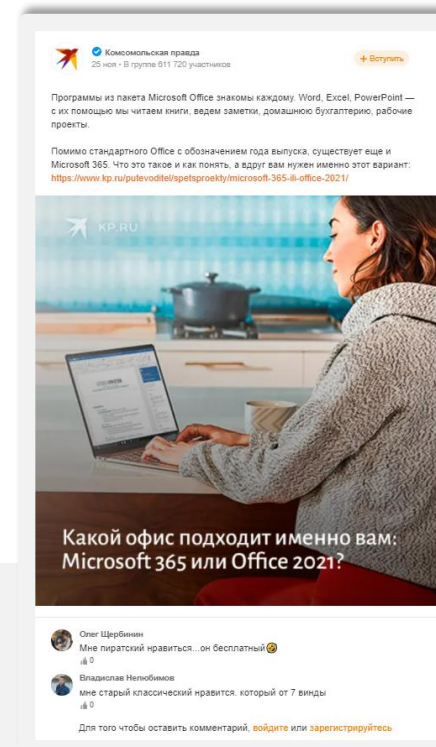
Комсомольская правда
25 ноя · В группе 611 720 участников

+ Вступить

Программы из пакета Microsoft Office знакомы каждому. Word, Excel, PowerPoint — с их помощью мы читаем книги, ведем заметки, домашнюю бухгалтерию, рабочие проекты.

Помимо стандартного Office с обозначением года выпуска, существует еще и Microsoft 365. Что это такое и как понять, а вдруг вам нужен именно этот вариант: https://www.kp.ru/putevoditel/spetsproekty/microsoft-365-ili-office-2021/

KP.RU

Какой офис подходит именно вам: Microsoft 365 или Office 2021?

Олег Щербинин
Мне пиратский нравиться...он бесплатный
0

Владислав Нелюбимов
мне старый классический нравится. который от 7 винды
0

Для того чтобы оставить комментарий, войдите или зарегистрируйтесь